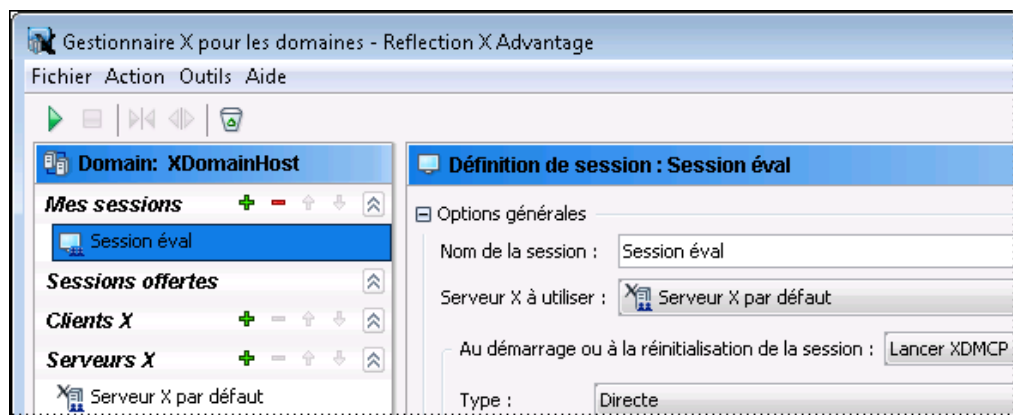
Gestionnaire X pour les domaines - Reflection X Advantage

Fichier Action Outils Aide

Domain: XDomainHost

Mes sessions

Session éval

Sessions offertes

Clients X

Serveurs X

Serveur X par défaut

Définition de session : Session éval

Options générales

Nom de la session : Session éval

Serveur X à utiliser : Serveur X par défaut

Au démarrage ou à la réinitialisation de la session : Lancer XDMCP

Type : Directe